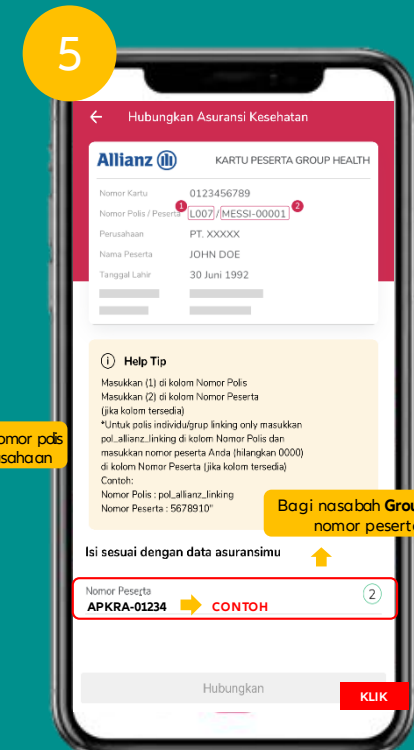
5

Hubungkan Asuransi Kesehatan

Allianz

KARTU PESERTA GROUP HEALTH

Nomor Kartu 0123456789

Nomor Polis / Peserta 1 L007 / MESSI-00001 2

Perusahaan PT. XXXXX

Nama Peserta JOHN DOE

Tanggal Lahir 30 Juni 1992

Help Tip

Masukkan (1) di kolom Nomor Polis
Masukkan (2) di kolom Nomor Peserta
(jika kolom tersedia)
*Untuk polis individu/grup linking only masukkan pol_allianz_linking di kolom Nomor Polis dan masukkan nomor peserta Anda (hilangkan 0000) di kolom Nomor Peserta (jika kolom tersedia)
Contoh:
Nomor Polis : pol_allianz_linking
Nomor Peserta : 5678910"

omor polis
sahaan

Bagi nasabah Grou
nomor peserta

Isi sesuai dengan data asuransimu

Nomor Peserta
APKRA-01234
CONTOH
2

Hubungkan

KLIK